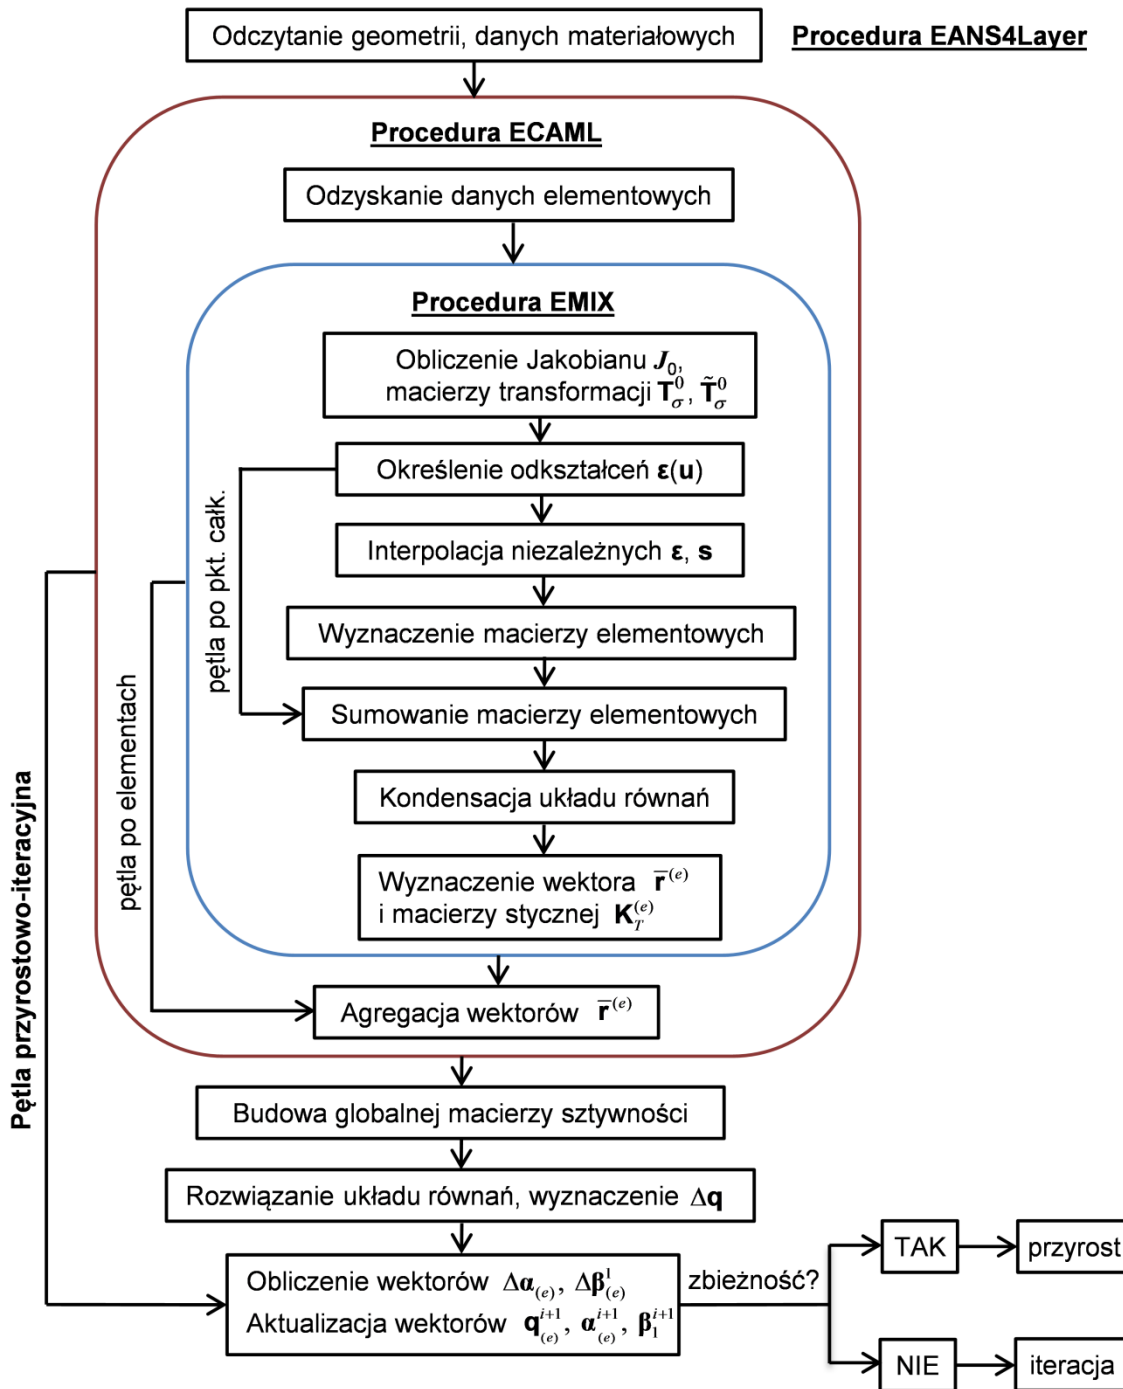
Odczytanie geometrii, danych materiałowych

Procedura EANS4Layer

Procedura ECAML

Odzyskanie danych elementowych

Procedura EMIX

Obliczenie Jakobianu $J_0$, macierzy transformacji $\mathbf{T}_{\sigma}^{0}$, $\tilde{\mathbf{T}}_{\sigma}^{0}$

Określenie odkształceń $\boldsymbol{\varepsilon}(\mathbf{u})$

Interpolacja niezależnych $\boldsymbol{\varepsilon}$, $\mathbf{s}$

Wyznaczenie macierzy elementowych

Sumowanie macierzy elementowych

Kondensacja układu równań

Wyznaczenie wektora $\bar{\mathbf{r}}^{(e)}$ i macierzy stycznej $\mathbf{K}_{T}^{(e)}$

pętla po pkt. całk.

pętla po elementach

Agregacja wektorów $\bar{\mathbf{r}}^{(e)}$

Pętla przyrostowo-iteracyjna

Budowa globalnej macierzy sztywności

Rozwiązanie układu równań, wyznaczenie $\Delta\mathbf{q}$

Obliczenie wektorów $\Delta\boldsymbol{\alpha}_{(e)}$, $\Delta\boldsymbol{\beta}_{(e)}^{1}$
Aktualizacja wektorów $\mathbf{q}_{(e)}^{i+1}$, $\boldsymbol{\alpha}_{(e)}^{i+1}$, $\boldsymbol{\beta}_{1}^{i+1}$

zbieżność?

TAK

przyrost

NIE

iteracja